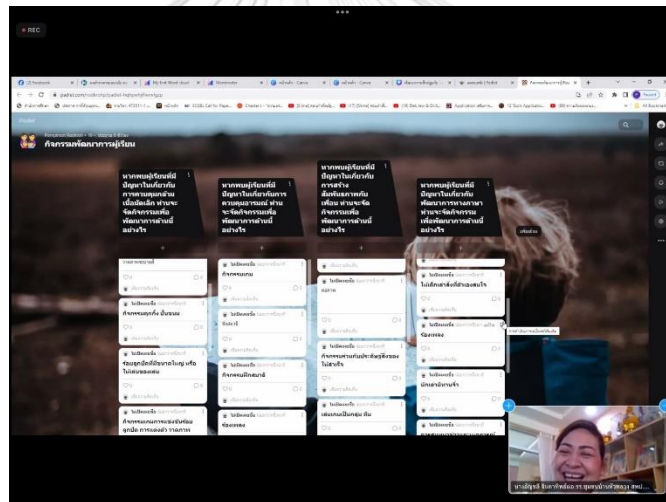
REC

padlet.com

กิจกรรมพัฒนาการผู้เรียน

หากพบผู้เรียนที่มีปัญหาในเกี่ยวกับการควบคุมอารมณ์เมื่อมีเด็ก ท่านจะจัดกิจกรรมเพื่อพัฒนาการด้านนี้อย่างไร

หากพบผู้เรียนที่มีปัญหาในเกี่ยวกับการควบคุมอารมณ์ ท่านจะจัดกิจกรรมเพื่อพัฒนาการด้านนี้อย่างไร

หากพบผู้เรียนที่มีปัญหาในเกี่ยวกับการสร้างสัมพันธภาพกับเพื่อน ท่านจะจัดกิจกรรมเพื่อพัฒนาการด้านนี้อย่างไร

หากพบผู้เรียนที่มีปัญหาในเกี่ยวกับพัฒนาการทางภาษา ท่านจะจัดกิจกรรมเพื่อพัฒนาการด้านนี้อย่างไร

ไม่มีชื่อ

กิจกรรมนิทาน

กิจกรรมสร้างสรรค์

กิจกรรมเล่นบทบาทสมมติ

กิจกรรมแสดงบทบาทสมมติ

เล่นเกมเป็นกลุ่ม

นิทานสานสัมพันธ์

ร้องเพลง

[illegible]